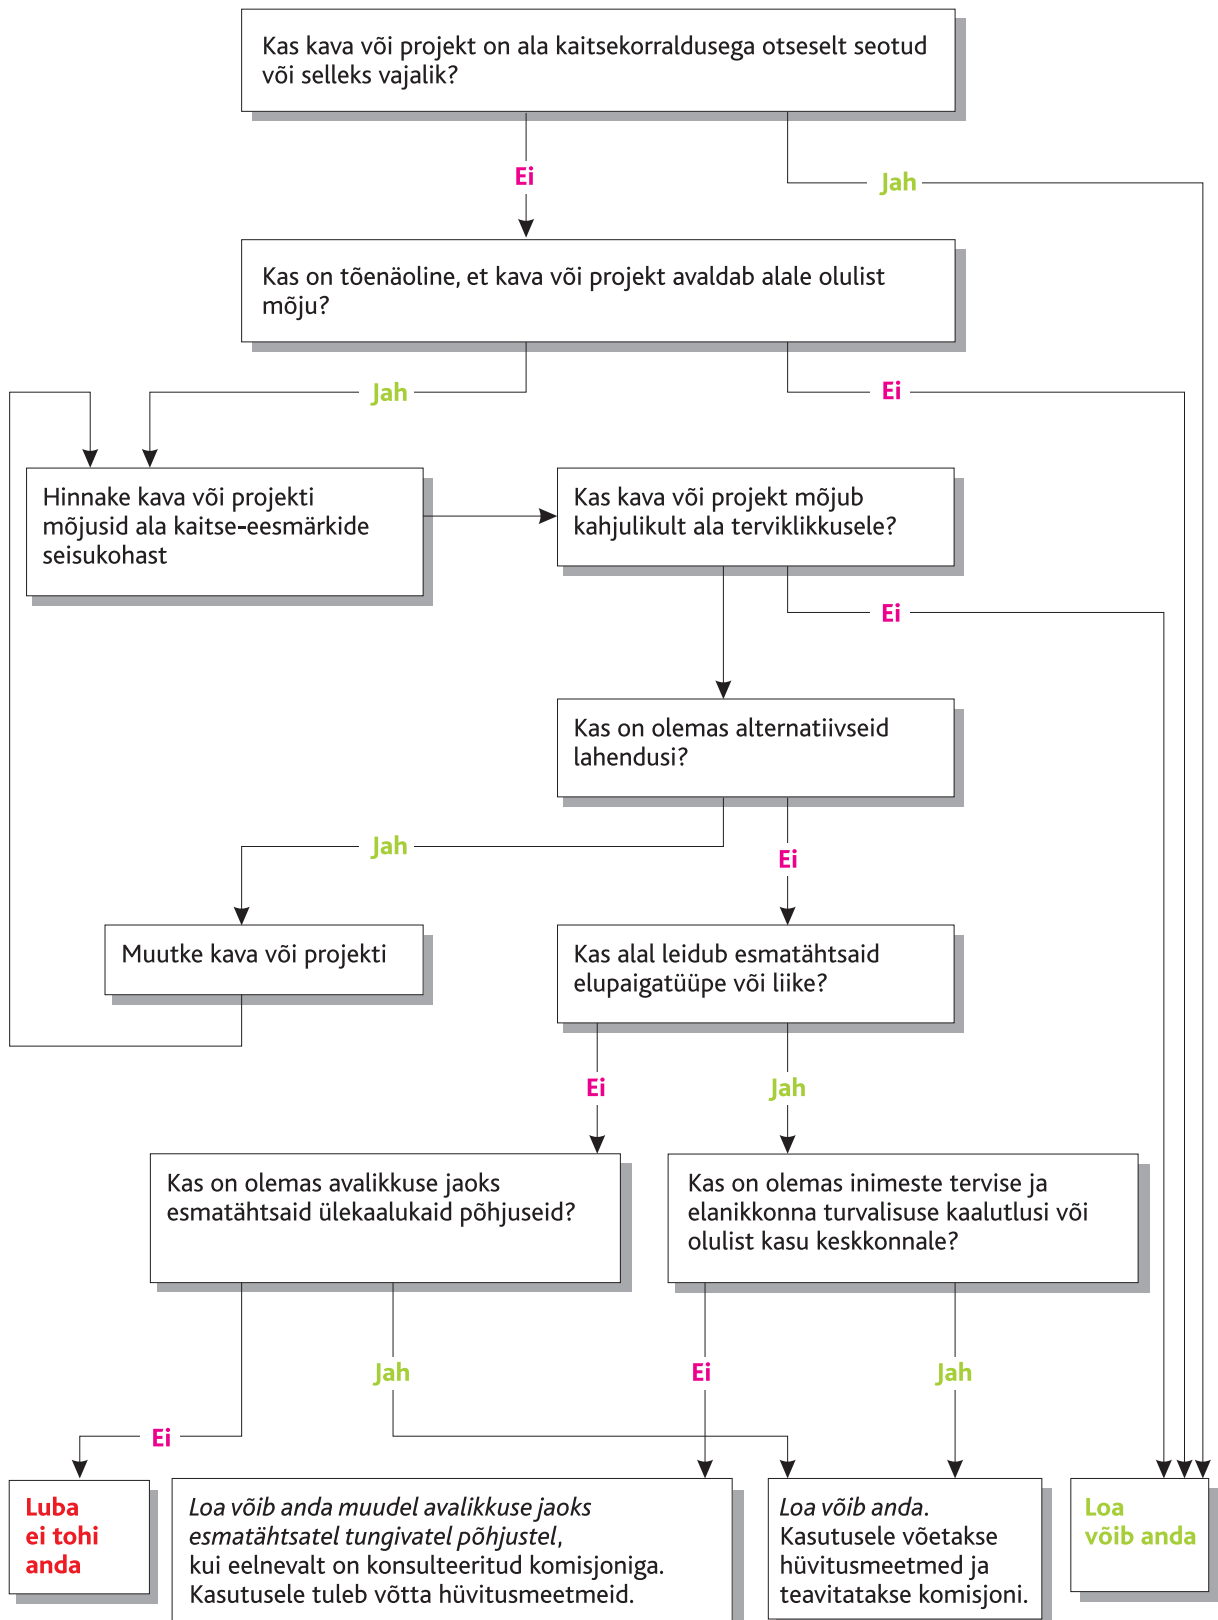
Kas kava või projekt on ala kaitsekorraldusega otseselt seotud või selleks vajalik?

Ei

Jah

Kas on tõenäoline, et kava või projekt avaldab alale olulist mõju?

Jah

Ei

Hinnake kava või projekti mõjusid ala kaitse-eesmärkide seisukohast

Kas kava või projekt mõjub kahjulikult ala terviklikkusele?

Ei

Kas on olemas alternatiivseid lahendusi?

Jah

Ei

Muutke kava või projekti

Kas alal leidub esmatähtsaid elupaigatüüpe või liike?

Ei

Jah

Kas on olemas avalikkuse jaoks esmatähtsaid ülekaalukaid põhjuseid?

Kas on olemas inimeste tervise ja elanikkonna turvalisuse kaalutlusi või olulist kasu keskkonnale?

Jah

Ei

Jah

Ei

Luba ei tohi anda

*Loa võib anda muudel avalikkuse jaoks esmatähtsatel tungivatel põhjustel*, kui eelnevalt on konsulteeritud komisjoniga. Kasutusele tuleb võtta hüvitusmeetmeid.

*Loa võib anda.* Kasutusele võetakse hüvitusmeetmed ja teavitatakse komisjoni.

Loa võib anda